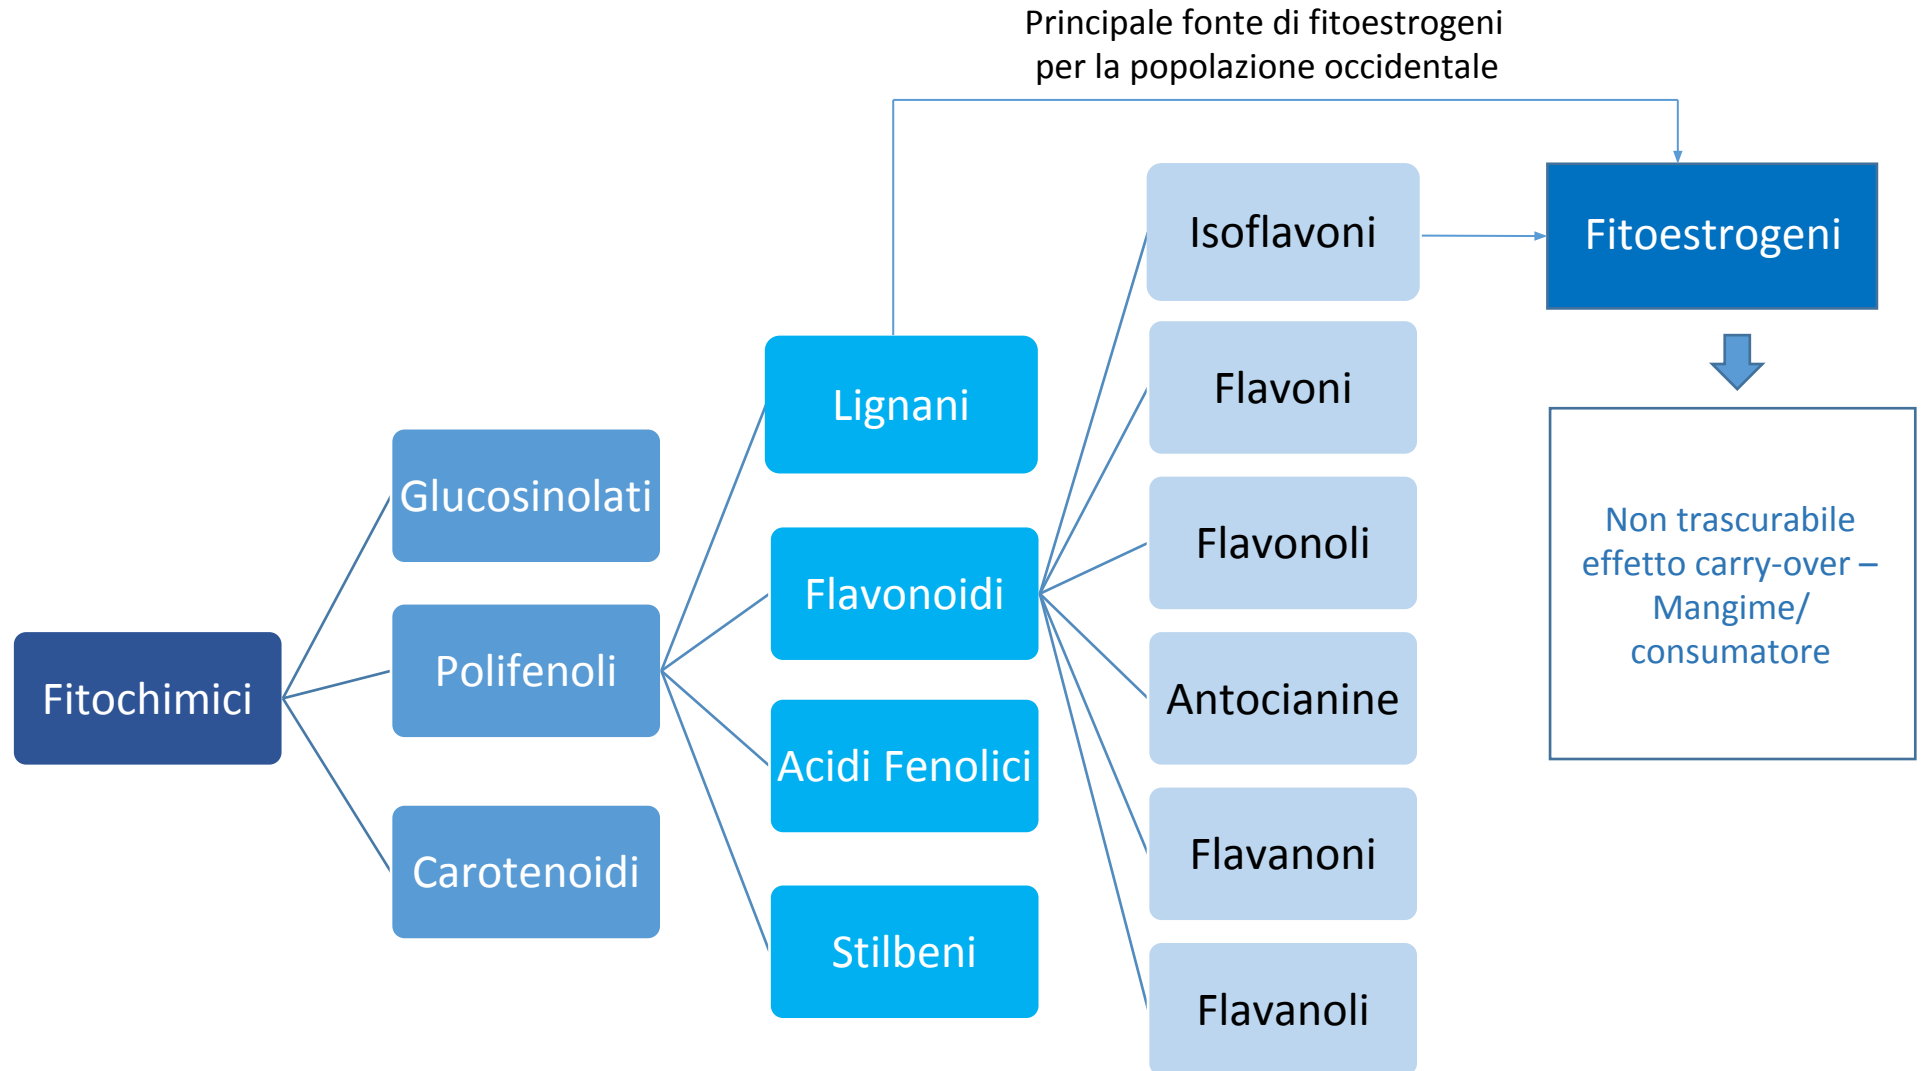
Principale fonte di fitoestrogeni per la popolazione occidentale

Fitochimici

Glucosinolati

Polifenoli

Carotenoidi

Lignani

Flavonoidi

Acidi Fenolici

Stilbeni

Isoflavoni

Flavoni

Flavonoli

Antocianine

Flavanoni

Flavanoli

Fitoestrogeni

Non trascurabile effetto carry-over – Mangime/ consumatore